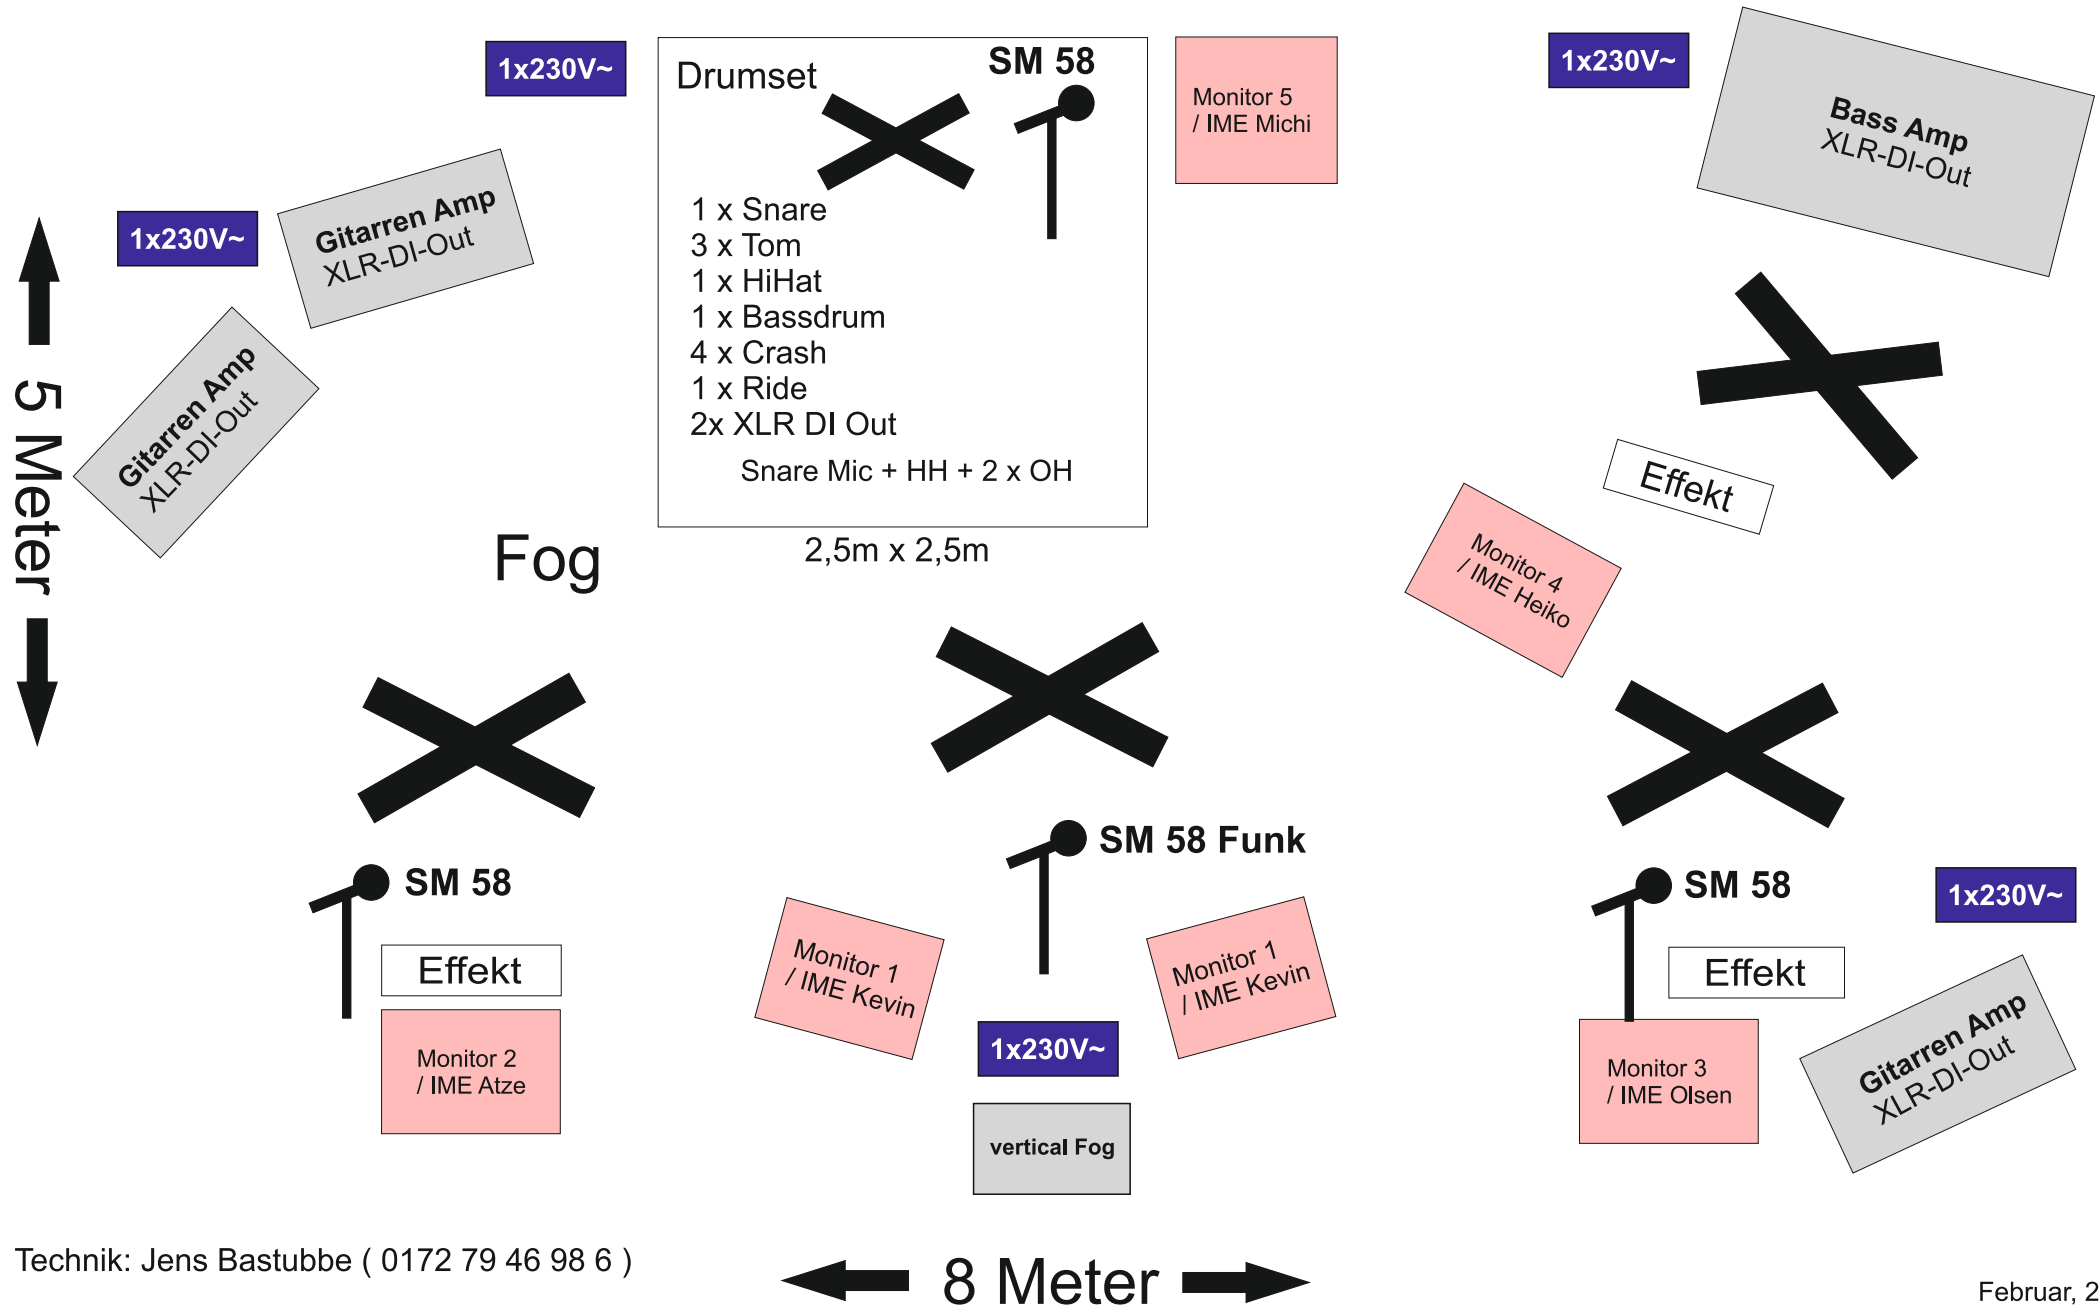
1x230V~

Drumset

SM 58

1 x Snare
3 x Tom
1 x HiHat
1 x Bassdrum
4 x Crash
1 x Ride
2x XLR DI Out

Snare Mic + HH + 2 x OH

2,5m x 2,5m

Monitor 5
/ IME Michi

1x230V~

Bass Amp
XLR-DI-Out

1x230V~

Gitarren Amp
XLR-DI-Out

Gitarren Amp
XLR-DI-Out

5 Meter

Fog

Effekt

Monitor 4
/ IME Heiko

SM 58 Funk

SM 58

Effekt

Monitor 2
/ IME Atze

Monitor 1
/ IME Kevin

Monitor 1
/ IME Kevin

1x230V~

vertical Fog

SM 58

1x230V~

Effekt

Monitor 3
/ IME Olsen

Gitarren Amp
XLR-DI-Out

Technik: Jens Bastubbe ( 0172 79 46 98 6 )

8 Meter

Februar, 2